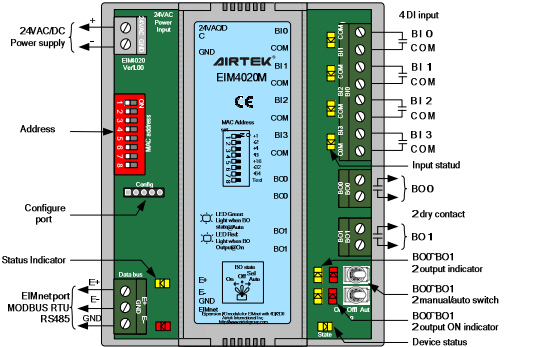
24VAC/DC
Power supply
+
24VAC Power Input
EIM4020 Ver.1.00
Address
ON
1 2 3 4 5 6 7 8
MAC address
Configure port
Config
Status Indicator
Data bus
EIMnet port
MODBUS RTU
RS485
E+
E-
GND
24VAC/DC
GND
AIRTEK
EIM4020M
CE
BI0
COM
BI1
COM
BI2
COM
BI3
COM
BO0
BO0
BO1
BO1
MAC Address
+1
+2
+4
+8
+16
+32
+64
Test
LED Green: Light when BO status@Auto
LED Red: Light when BO Output@On
BO state
Off
On
Auto
E+
E-
GND
EIMnet
4DI input
BI 0
COM
BI 1
COM
BI 2
COM
BI 3
COM
Input statud
BO0
2dry contact
BO1
BO0~BO1
2output indicator
BO0~BO1
2manual/auto switch
On
Off
Aut
BO0~BO1
2output ON indicator
State
Device status